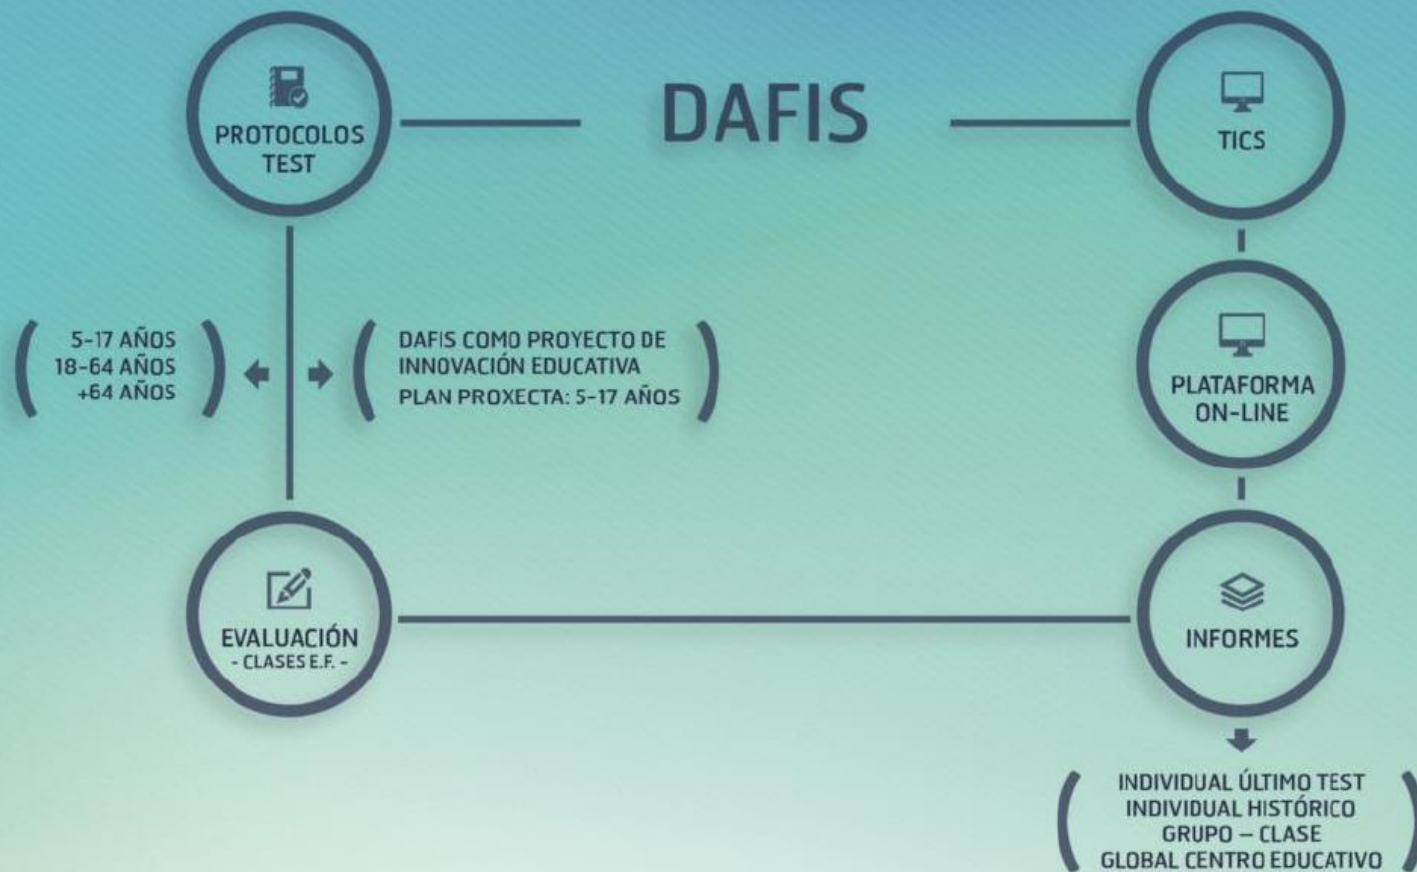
PROTOCOLOS TEST

DAFIS

TICS

5-17 AÑOS
18-64 AÑOS
+64 AÑOS

DAFIS COMO PROYECTO DE INNOVACIÓN EDUCATIVA
PLAN PROXECTA: 5-17 AÑOS

PLATAFORMA ON-LINE

EVALUACIÓN
- CLASES E.F. -

INFORMES

INDIVIDUAL ÚLTIMO TEST
INDIVIDUAL HISTÓRICO
GRUPO – CLASE
GLOBAL CENTRO EDUCATIVO